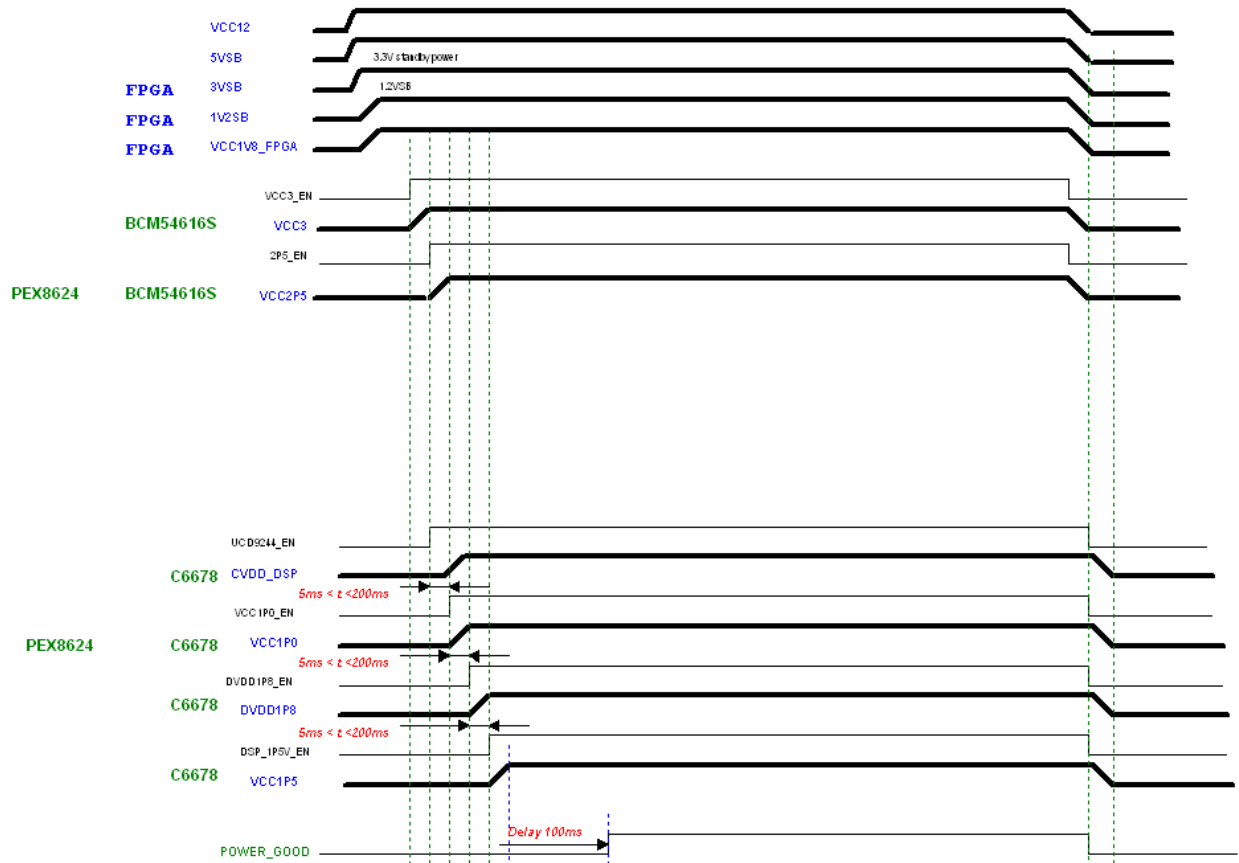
VCC12
5VSB
3.3V standby power
FPGA 3VSB
1.2VSB
FPGA 1V2SB
FPGA VCC1V8_FPGA
VCC3_EN
BCM54616S VCC3
2P5_EN
PEX8624 BCM54616S VCC2P5
UCD9244_EN
C6678 CVDD_DSP
5ms < t <200ms
VCC1P0_EN
PEX8624 C6678 VCC1P0
5ms < t <200ms
DVDD1P8_EN
C6678 DVDD1P8
5ms < t <200ms
DSP_1P5V_EN
C6678 VCC1P5
Delay 100ms
POWER_GOOD